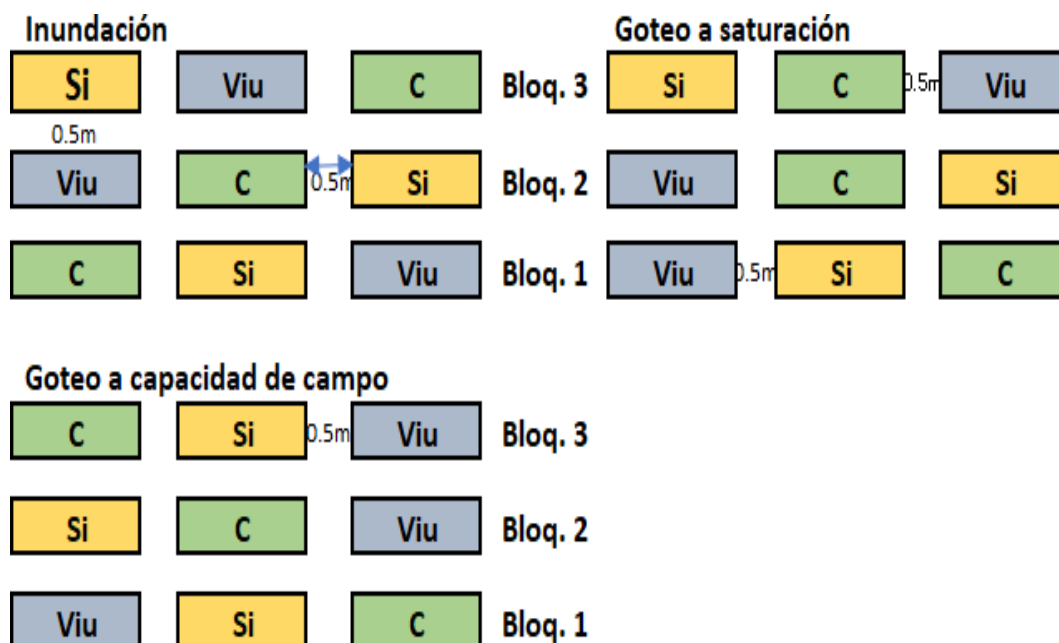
Inundación

Si Viu C Bloq. 3

0.5m

Viu C 0.5m Si Bloq. 2

C Si Viu Bloq. 1

Goteo a saturación

Si C 0.5m Viu

Viu C Si

Viu 0.5m Si C

Goteo a capacidad de campo

C Si 0.5m Viu Bloq. 3

Si C Viu Bloq. 2

Viu Si C Bloq. 1